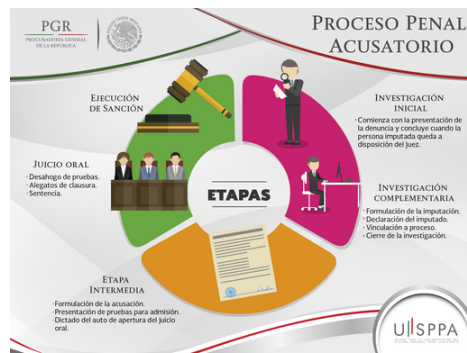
PGR
PROCURADURÍA GENERAL DE LA REPÚBLICA

Proceso Penal Acusatorio

Ejecución de Sanción

Investigación inicial
· Comienza con la presentación de la denuncia y concluye cuando la persona imputada queda a disposición del juez.

Juicio oral
· Desahogo de pruebas.
· Alegatos de clausura.
· Sentencia.

ETAPAS

Investigación complementaria
· Formulación de la imputación.
· Declaración del imputado.
· Vinculación a proceso.
· Cierre de la investigación.

Etapa Intermedia
· Formulación de la acusación.
· Presentación de pruebas para admisión.
· Dictado del auto de apertura del juicio oral.

UISPPA